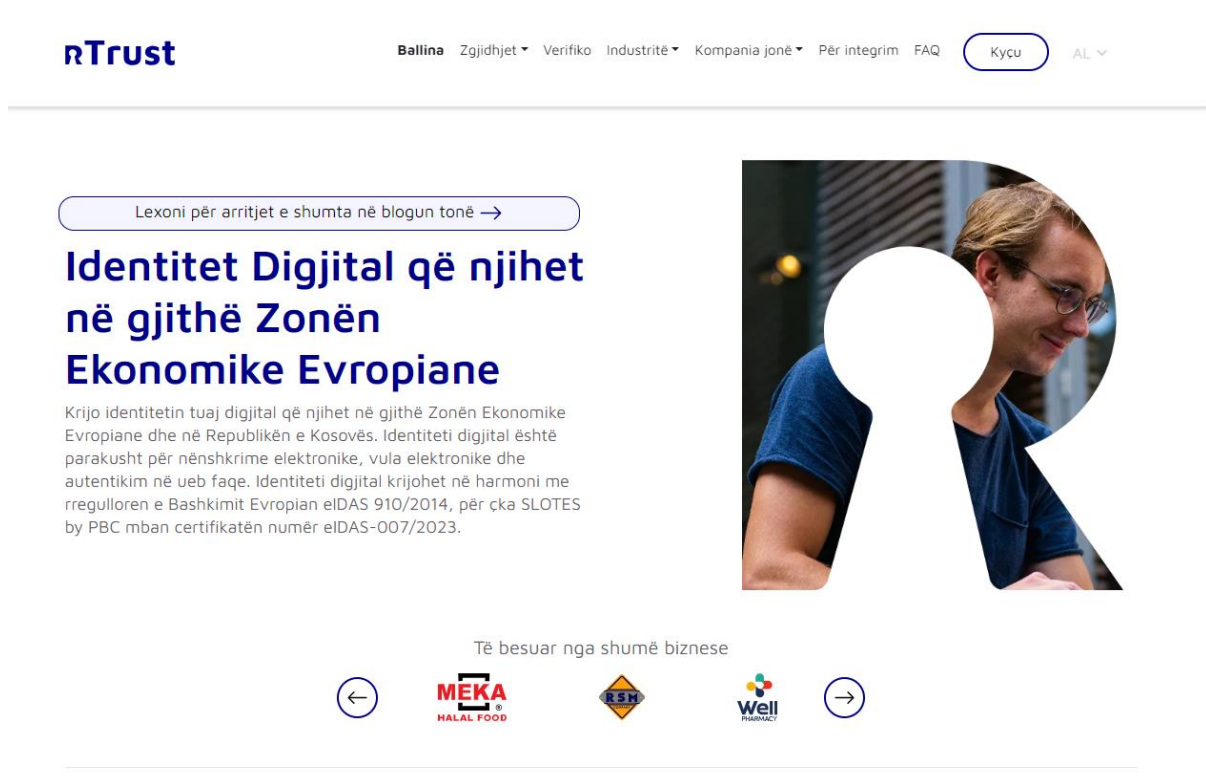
RTrust

Ballina Zgjidhjet Verifiko Industritë Kompania jonë Për integrim FAQ Kyçu AL

Lexoni për arritjet e shumta në blogun tonë →

Identitet Digjital që njihet në gjithë Zonën Ekonomike Evropiane

Krijo identitetin tuaj digjital që njihet në gjithë Zonën Ekonomike Evropiane dhe në Republikën e Kosovës. Identiteti digjital është parakusht për nënshkrime elektronike, vula elektronike dhe autentikim në ueb faqe. Identiteti digjital krijohet në harmoni me rregulloren e Bashkimit Evropian eIDAS 910/2014, për çka SLOTES by PBC mban certifikatën numër eIDAS-007/2023.

Të besuar nga shumë biznese

MEKA HALAL FOOD

RSM

Well PHARMACY